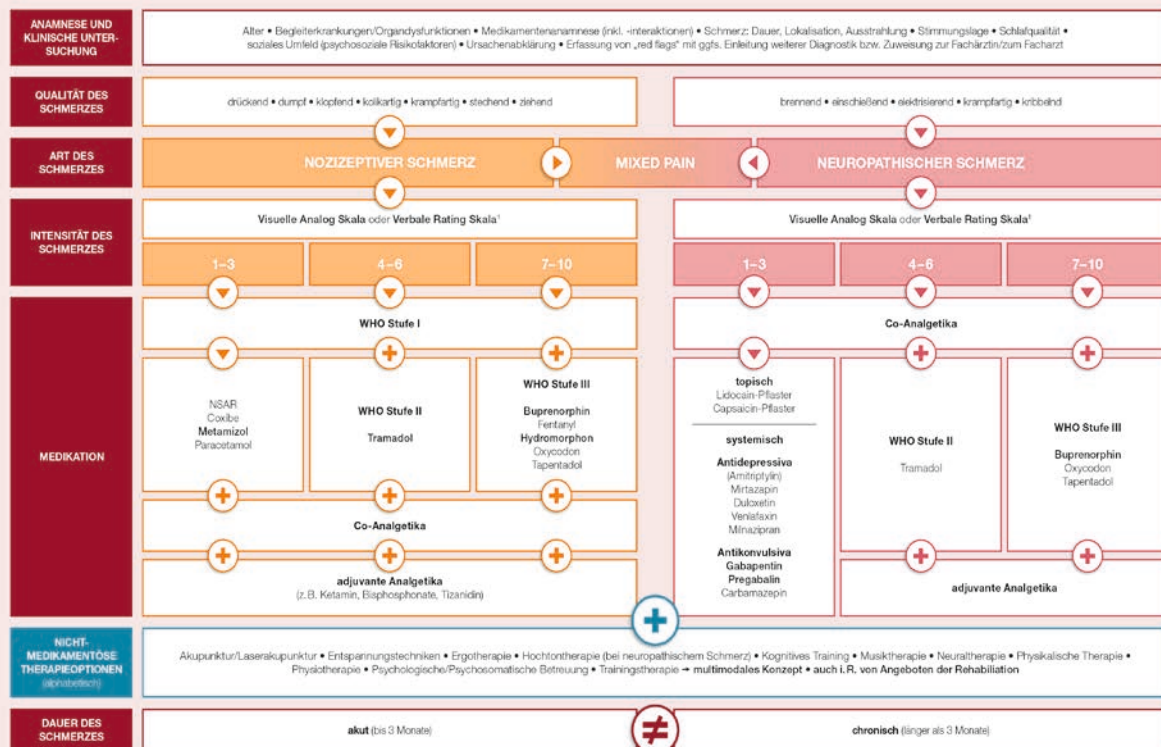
ANAMNESE UND KLINISCHE UNTERSUCHUNG

Alter • Begleiterkrankungen/Organdysfunktionen • Medikamentenanamnese (inkl. -interaktionen) • Schmerz: Dauer, Lokalisation, Ausstrahlung • Stimmungslage • Schlafqualität • soziales Umfeld (psychosoziale Risikofaktoren) • Ursachenabklärung • Erfassung von „red flags" mit ggfs. Einleitung weiterer Diagnostik bzw. Zuweisung zur Fachärztin/zum Facharzt

QUALITÄT DES SCHMERZES

drückend • dumpf • klopfend • kolikartig • krampfartig • stechend • ziehend

brennend • einschießend • elektrisierend • krampfartig • kribbelnd

ART DES SCHMERZES

NOZIZEPTIVER SCHMERZ

MIXED PAIN

NEUROPATHISCHER SCHMERZ

INTENSITÄT DES SCHMERZES

Visuelle Analog Skala oder Verbale Rating Skala¹

1–3

4–6

7–10

Visuelle Analog Skala oder Verbale Rating Skala¹

1–3

4–6

7–10

MEDIKATION

WHO Stufe I

NSAR
Coxibe
Metamizol
Paracetamol

WHO Stufe II

Tramadol

WHO Stufe III

Buprenorphin
Fentanyl
Hydromorphon
Oxycodon
Tapentadol

Co-Analgetika

adjuvante Analgetika
(z.B. Ketamin, Bisphosphonate, Tizanidin)

Co-Analgetika

topisch
Lidocain-Pflaster
Capsaicin-Pflaster

systemisch

Antidepressiva
(Amitriptylin)
Mirtazapin
Duloxetin
Venlafaxin
Milnazipran

Antikonvulsiva
Gabapentin
Pregabalin
Carbamazepin

WHO Stufe II

Tramadol

WHO Stufe III

Buprenorphin
Oxycodon
Tapentadol

adjuvante Analgetika

NICHT-MEDIKAMENTÖSE THERAPIEOPTIONEN
(alphabetisch)

Akupunktur/Laserakupunktur • Entspannungstechniken • Ergotherapie • Hochtontherapie (bei neuropathischem Schmerz) • Kognitives Training • Musiktherapie • Neuraltherapie • Physikalische Therapie • Physiotherapie • Psychologische/Psychosomatische Betreuung • Trainingstherapie → multimodales Konzept • auch i.R. von Angeboten der Rehabilitation

DAUER DES SCHMERZES

akut (bis 3 Monate)

$\neq$

chronisch (länger als 3 Monate)